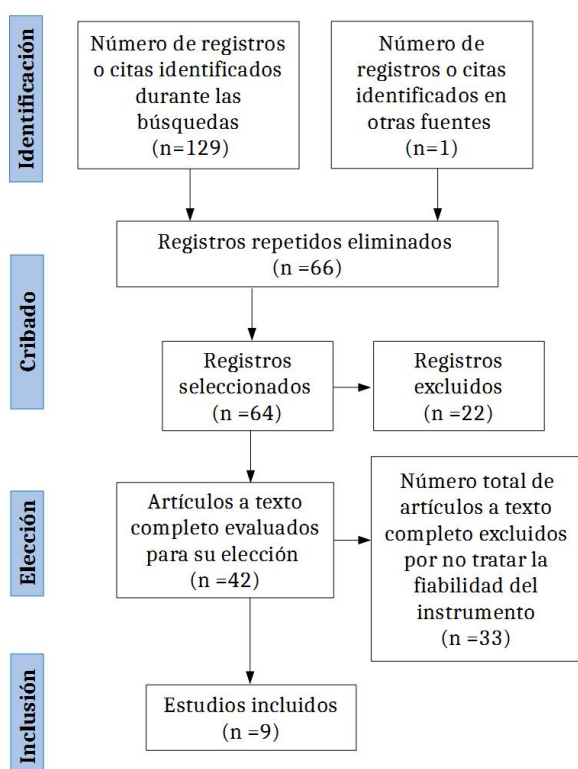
Identificación

Número de registros o citas identificados durante las búsquedas (n=129)

Número de registros o citas identificados en otras fuentes (n=1)

Registros repetidos eliminados (n =66)

Cribado

Registros seleccionados (n =64)

Registros excluidos (n =22)

Elección

Artículos a texto completo evaluados para su elección (n =42)

Número total de artículos a texto completo excluidos por no tratar la fiabilidad del instrumento (n =33)

Inclusión

Estudios incluidos (n =9)